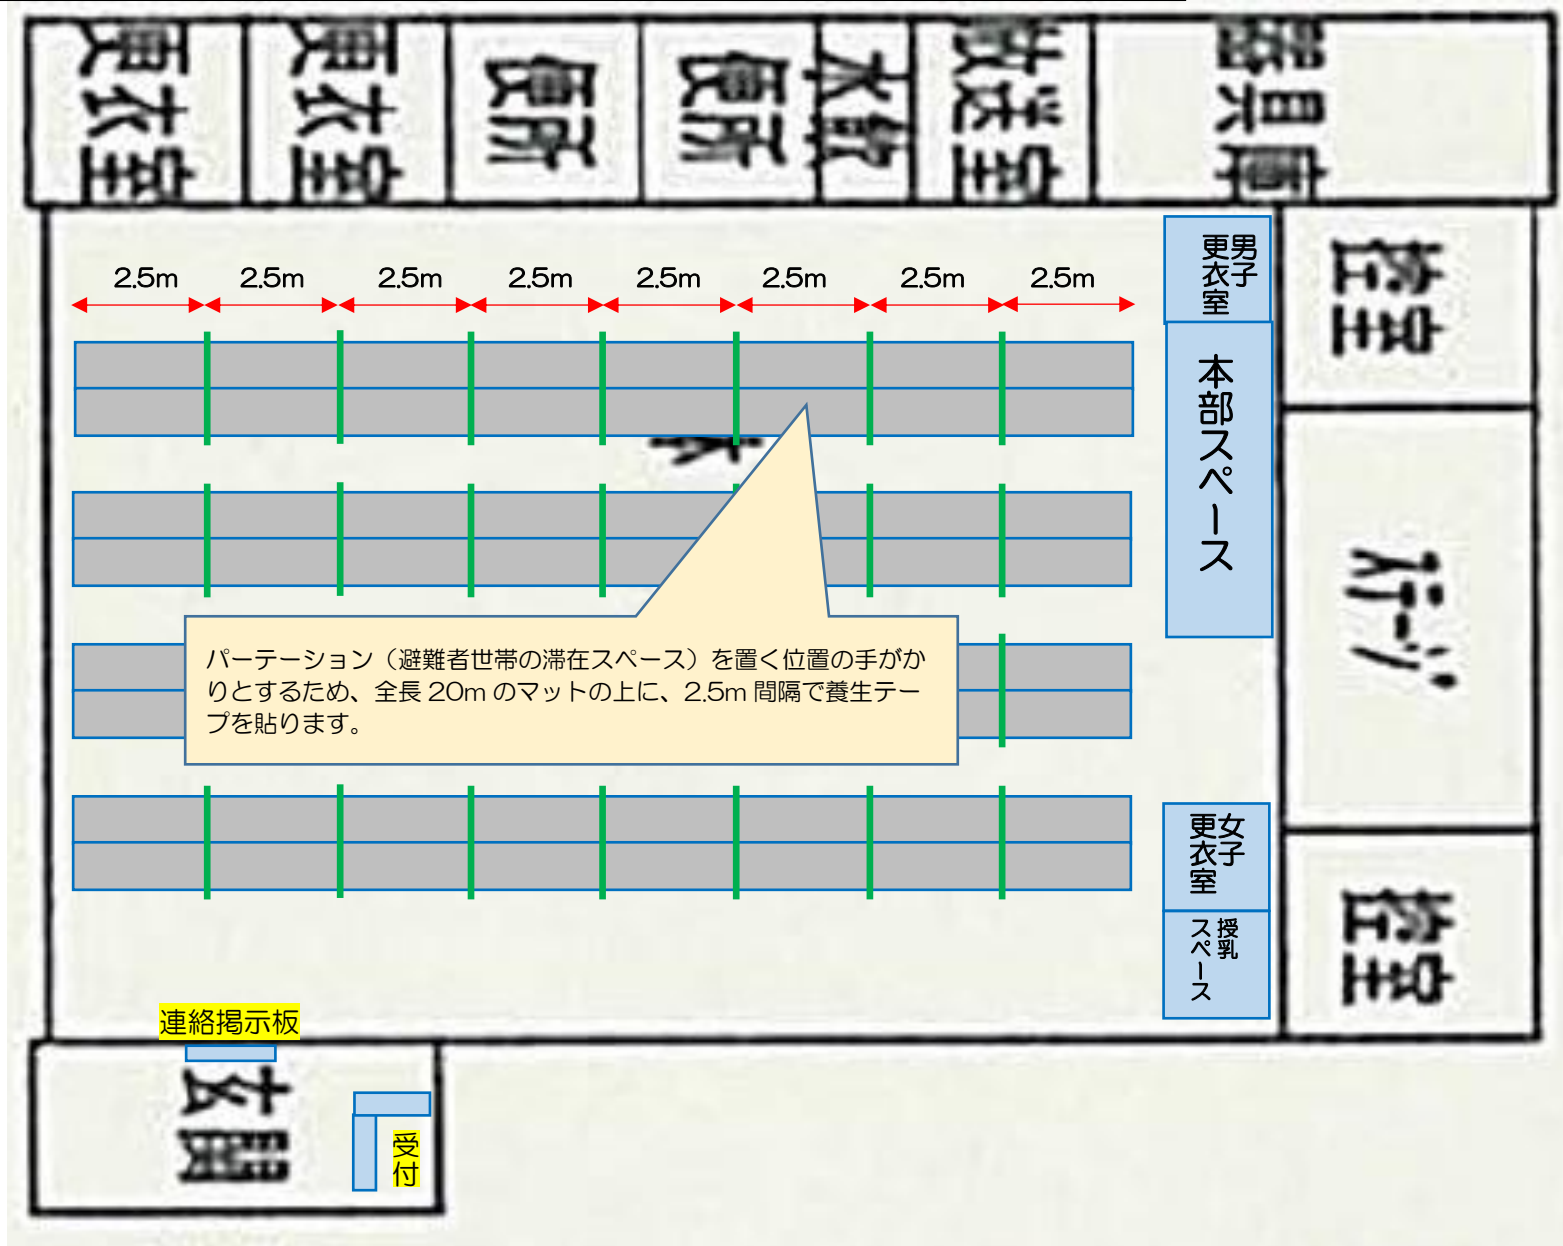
更衣室

更衣室

便所

便所

放送室

器具庫

2.5m 2.5m 2.5m 2.5m 2.5m 2.5m 2.5m 2.5m

男子更衣室

本部スペース

倉庫

ステージ

パーテーション（避難者世帯の滞在スペース）を置く位置の手がかりとするため、全長 20m のマットの上に、2.5m 間隔で養生テープを貼ります。

女子更衣室

授乳スペース

倉庫

連絡掲示板

玄関

受付